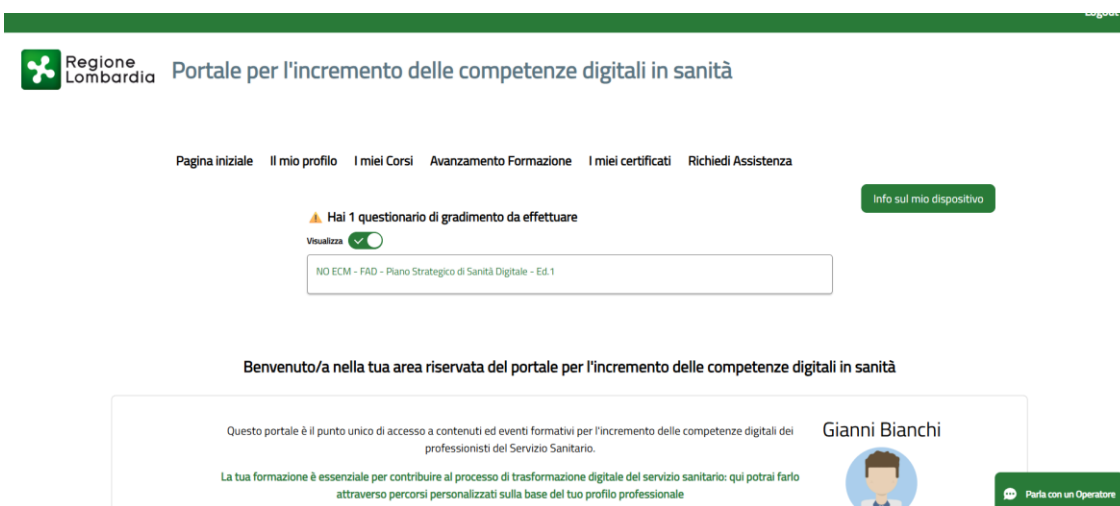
Logout

Regione Lombardia

Portale per l'incremento delle competenze digitali in sanità

Pagina iniziale Il mio profilo I miei Corsi Avanzamento Formazione I miei certificati Richiedi Assistenza

Info sul mio dispositivo

Hai 1 questionario di gradimento da effettuare

Visualizza

NO ECM - FAD - Piano Strategico di Sanità Digitale - Ed.1

Benvenuto/a nella tua area riservata del portale per l'incremento delle competenze digitali in sanità

Questo portale è il punto unico di accesso a contenuti ed eventi formativi per l'incremento delle competenze digitali dei professionisti del Servizio Sanitario.

La tua formazione è essenziale per contribuire al processo di trasformazione digitale del servizio sanitario: qui potrai farlo attraverso percorsi personalizzati sulla base del tuo profilo professionale

Gianni Bianchi

Parla con un Operatore